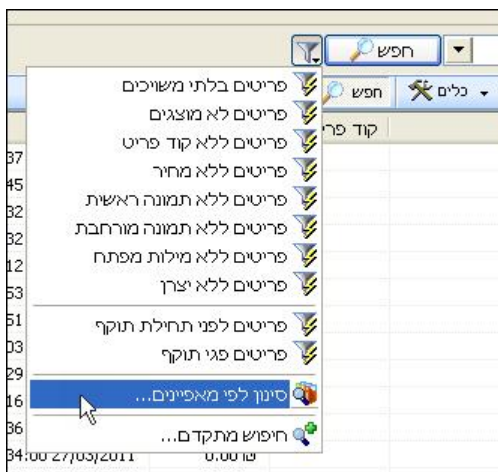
חפש
חפש
כלים
קוד פר
פריטים בלתי משויכים
פריטים לא מוצגים
פריטים ללא קוד פריט
פריטים ללא מחיר
פריטים ללא תמונה ראשית
פריטים ללא תמונה מורחבת
פריטים ללא מילות מפתח
פריטים ללא יצרן
פריטים לפני תחילת תוקף
פריטים פגי תוקף
סינון לפי מאפיינים...
חיפוש מתקדם...
37
45
32
32
12
53
51
03
29
16
36
34:00 27/03/2011